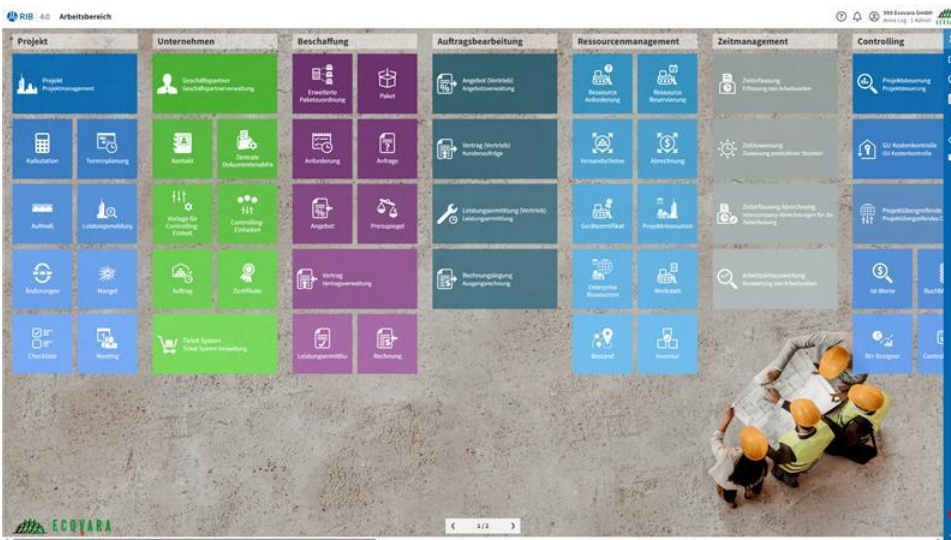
RIB 4.0 Arbeitsbereich

999 Ecovara GmbH
Anna Log | Admin

Projekt

Projekt
Projektmanagement

Kalkulation

Terminplanung

Aufmaß

Leistungsmeldung

Änderungen

Mangel

Checkliste

Meeting

Unternehmen

Geschäftspartner
Geschäftspartnerverwaltung

Kontakt

Zentrale Dokumentenablage

Vorlage für Controlling Einheit

Controlling Einheiten

Auftrag

Zertifikate

Ticket System
Ticket System Verwaltung

Beschaffung

Erweiterte Paketzuordnung

Paket

Anforderung

Anfrage

Angebot

Preisspiegel

Vertrag
Vertragsverwaltung

Leistungsermittlu

Rechnung

Auftragsbearbeitung

Angebot (Vertrieb)
Angebotsverwaltung

Vertrag (Vertrieb)
Kundenaufträge

Leistungsermittlung (Vertrieb)
Leistungsermittlung

Rechnungslegung
Ausgangsrechnung

Ressourcenmanagement

Ressource Anforderung

Ressource Reservierung

Versandscheine

Abrechnung

Gerätezertifikat

Projektressourcen

Enterprise Ressourcen

Werkstatt

Bestand

Inventur

Zeitmanagement

Zeiterfassung
Erfassung von Arbeitszeiten

Zeitzuweisung
Zuweisung produktiver Stunden

Zeiterfassung Abrechnung
Intercompany-Abrechnungen für die Zeiterfassung

Arbeitszeitauswertung
Auswertung von Arbeitszeiten

Controlling

Projektsteuerung
Projektsteuerung

GU Kostenkontrolle
GU Kostenkontrolle

Projektübergreifende
Projektübergreifendes C

Ist Werte

Buchh

BI+ Designer

Contr

ECOVARA

1/2